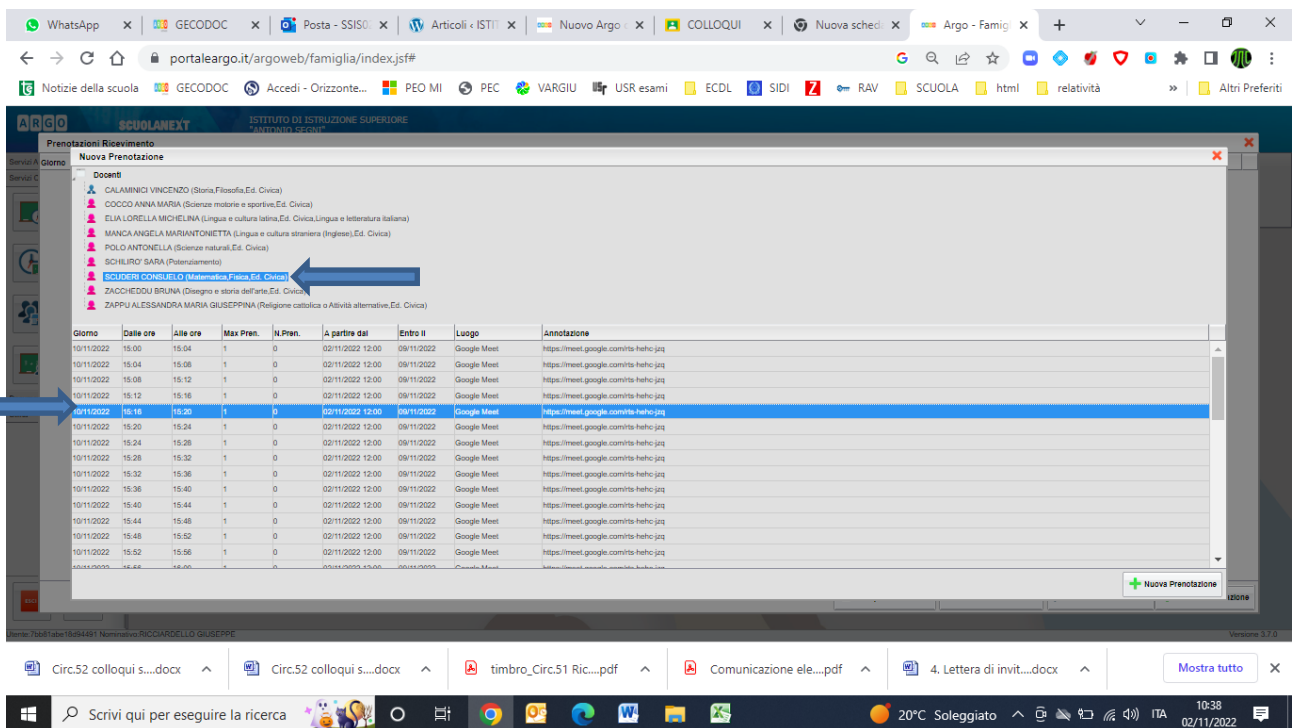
WhatsApp | GECODOC | Posta - SSIS0 | Articoli ‹ ISTI | Nuovo Argo | COLLOQUI | Nuova sched | Argo - Famig

portaleargo.it/argoweb/famiglia/index.jsf#

Notizie della scuola | GECODOC | Accedi - Orizzonte... | PEO MI | PEC | VARGIU | USR esami | ECDL | SIDI | RAV | SCUOLA | html | relatività | Altri Preferiti

ARGO SCUOLANEXT ISTITUTO DI ISTRUZIONE SUPERIORE "ANTONIO SEGNI"

Prenotazioni Ricevimento

Giorno

Nuova Prenotazione

Docenti
CALAMINICI VINCENZO (Storia,Filosofia,Ed. Civica)
COCCO ANNA MARIA (Scienze motorie e sportive,Ed. Civica)
ELIA LORELLA MICHELINA (Lingua e cultura latina,Ed. Civica,Lingua e letteratura italiana)
MANCA ANGELA MARIANTONIETTA (Lingua e cultura straniera (Inglese),Ed. Civica)
POLO ANTONELLA (Scienze naturali,Ed. Civica)
SCHILIRO' SARA (Potenziamento)
SCUDERI CONSUELO (Matematica,Fisica,Ed. Civica)
ZACCHEDDU BRUNA (Disegno e storia dell'arte,Ed. Civica)
ZAPPU ALESSANDRA MARIA GIUSEPPINA (Religione cattolica o Attività alternative,Ed. Civica)

| Giorno | Dalle ore | Alle ore | Max Pren. | N.Pren. | A partire dal | Entro il | Luogo | Annotazione |
|---|---|---|---|---|---|---|---|---|
| 10/11/2022 | 15:00 | 15:04 | 1 | 0 | 02/11/2022 12:00 | 09/11/2022 | Google Meet | https://meet.google.com/rts-hehc-jzq |
| 10/11/2022 | 15:04 | 15:08 | 1 | 0 | 02/11/2022 12:00 | 09/11/2022 | Google Meet | https://meet.google.com/rts-hehc-jzq |
| 10/11/2022 | 15:08 | 15:12 | 1 | 0 | 02/11/2022 12:00 | 09/11/2022 | Google Meet | https://meet.google.com/rts-hehc-jzq |
| 10/11/2022 | 15:12 | 15:16 | 1 | 0 | 02/11/2022 12:00 | 09/11/2022 | Google Meet | https://meet.google.com/rts-hehc-jzq |
| 10/11/2022 | 15:16 | 15:20 | 1 | 0 | 02/11/2022 12:00 | 09/11/2022 | Google Meet | https://meet.google.com/rts-hehc-jzq |
| 10/11/2022 | 15:20 | 15:24 | 1 | 0 | 02/11/2022 12:00 | 09/11/2022 | Google Meet | https://meet.google.com/rts-hehc-jzq |
| 10/11/2022 | 15:24 | 15:28 | 1 | 0 | 02/11/2022 12:00 | 09/11/2022 | Google Meet | https://meet.google.com/rts-hehc-jzq |
| 10/11/2022 | 15:28 | 15:32 | 1 | 0 | 02/11/2022 12:00 | 09/11/2022 | Google Meet | https://meet.google.com/rts-hehc-jzq |
| 10/11/2022 | 15:32 | 15:36 | 1 | 0 | 02/11/2022 12:00 | 09/11/2022 | Google Meet | https://meet.google.com/rts-hehc-jzq |
| 10/11/2022 | 15:36 | 15:40 | 1 | 0 | 02/11/2022 12:00 | 09/11/2022 | Google Meet | https://meet.google.com/rts-hehc-jzq |
| 10/11/2022 | 15:40 | 15:44 | 1 | 0 | 02/11/2022 12:00 | 09/11/2022 | Google Meet | https://meet.google.com/rts-hehc-jzq |
| 10/11/2022 | 15:44 | 15:48 | 1 | 0 | 02/11/2022 12:00 | 09/11/2022 | Google Meet | https://meet.google.com/rts-hehc-jzq |
| 10/11/2022 | 15:48 | 15:52 | 1 | 0 | 02/11/2022 12:00 | 09/11/2022 | Google Meet | https://meet.google.com/rts-hehc-jzq |
| 10/11/2022 | 15:52 | 15:56 | 1 | 0 | 02/11/2022 12:00 | 09/11/2022 | Google Meet | https://meet.google.com/rts-hehc-jzq |

Nuova Prenotazione

Utente 7bb81abe18d94491 Nominativo RICCIARDELLO GIUSEPPE
Versione 3.7.0

Circ.52 colloqui s....docx | Circ.52 colloqui s....docx | timbro_Circ.51 Ric....pdf | Comunicazione ele....pdf | 4. Lettera di invit....docx | Mostra tutto

Scrivi qui per eseguire la ricerca | 20°C Soleggiato | ITA | 10:38 02/11/2022